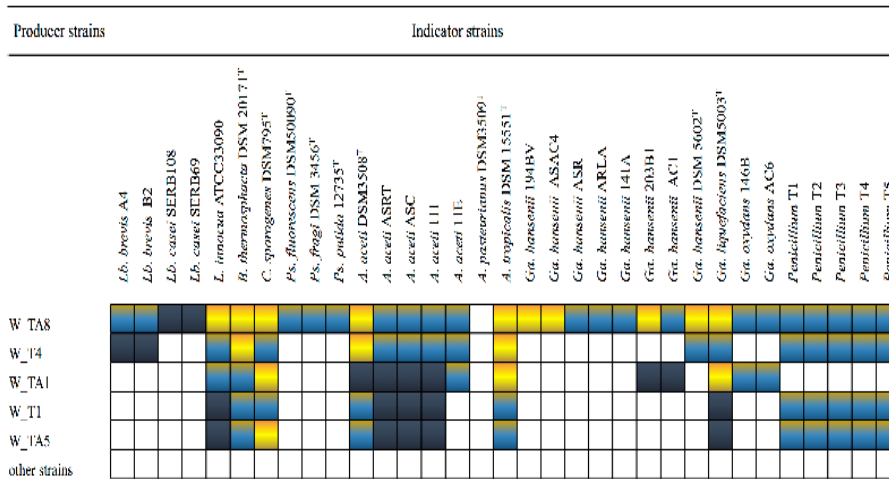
Producer strains

Indicator strains

Lb. brevis A4
Lb. brevis B2
Lb. casei SERB108
Lb. casei SERB69
L. innocua ATCC33090
B. thermosphacta DSM 20171$^T$
C. sporogenes DSM795$^T$
Ps. fluorescens DSM50090$^T$
Ps. fragi DSM 3456$^T$
Ps. putida 12735$^T$
A. aceti DSM3508$^T$
A. aceti ASRT
A. aceti ASC
A. aceti 111
A. aceti 11E
A. pasteurianus DSM3509$^T$
A. tropicalis DSM 15551$^T$
Ga. hansenii 194BV
Ga. hansenii ASAC4
Ga. hansenii ASR
Ga. hansenii ARLA
Ga. hansenii 141A
Ga. hansenii 203B1
Ga. hansenii AC1
Ga. hansenii DSM 5602$^T$
Ga. liquefaciens DSM5003$^T$
Ga. oxydans 146B
Ga. oxydans AC6
Penicillium T1
Penicillium T2
Penicillium T3
Penicillium T4
Penicillium T5

W_TA8
W_T4
W_TA1
W_T1
W_TA5
other strains